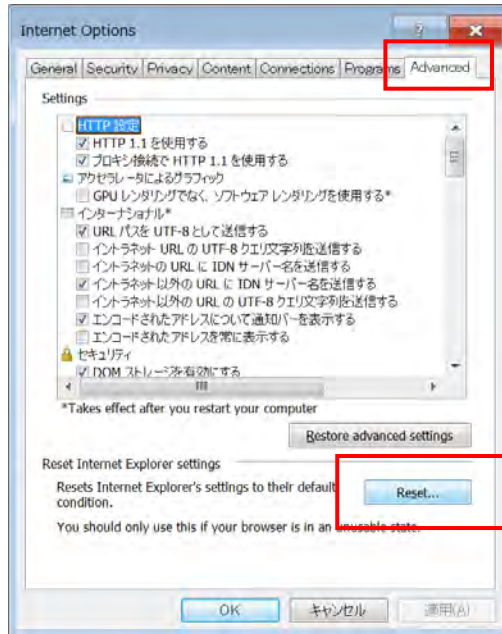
Internet Options

? ✕

General | Security | Privacy | Content | Connections | Programs | Advanced

Settings

HTTP 設定
HTTP 1.1 を使用する
プロキシ接続で HTTP 1.1 を使用する
アクセラレータによるグラフィック
GPU レンダリングでなく、ソフトウェア レンダリングを使用する*
インターナショナル*
URL パスを UTF-8 として送信する
イントラネット URL の UTF-8 クエリ文字列を送信する
イントラネットの URL に IDN サーバー名を送信する
イントラネット以外の URL に IDN サーバー名を送信する
イントラネット以外の URL の UTF-8 クエリ文字列を送信する
エンコードされたアドレスについて通知バーを表示する
エンコードされたアドレスを常に表示する
セキュリティ
DOM ストレージを有効にする

*Takes effect after you restart your computer

Restore advanced settings

Reset Internet Explorer settings

Resets Internet Explorer's settings to their default condition.

Reset...

You should only use this if your browser is in an unusable state.

OK | キャンセル | 適用(A)